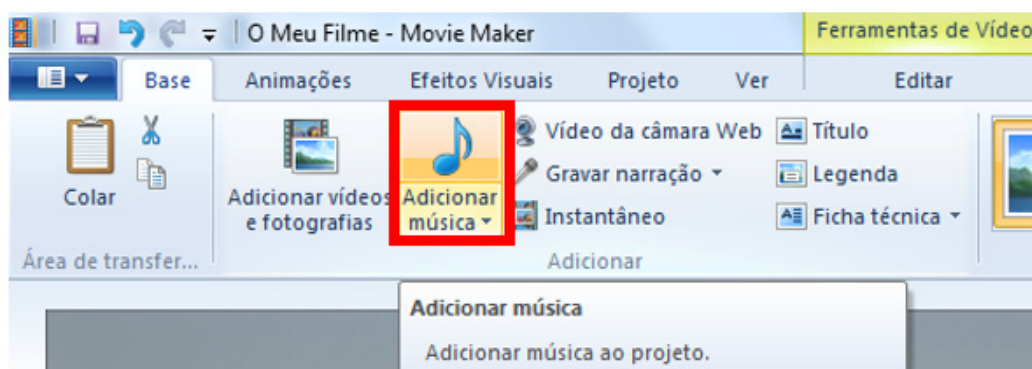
O Meu Filme - Movie Maker

Ferramentas de Vídeo

Base

Animações

Efeitos Visuais

Projeto

Ver

Editar

Colar

Área de transfer...

Adicionar vídeos e fotografias

Adicionar música

Vídeo da câmara Web

Gravar narração

Instantâneo

Título

Legenda

Ficha técnica

Adicionar

Adicionar música

Adicionar música ao projeto.